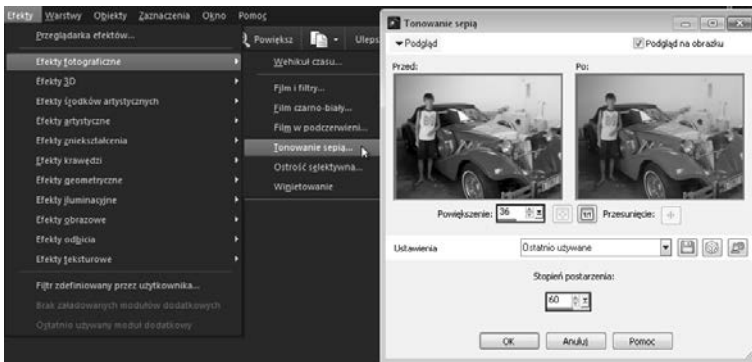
Efekty Warstwy Obiekty Zaznaczenia Okno Pomoc

Przeglądarka efektów...

Efekty fotograficzne
Efekty 3D
Efekty środków artystycznych
Efekty artystyczne
Efekty zniekształcenia
Efekty krawędzi
Efekty geometryczne
Efekty iluminacyjne
Efekty obrazowe
Efekty odbicia
Efekty teksturowe

Filtr zdefiniowany przez użytkownika...
Brak załadowanych modułów dodatkowych
Ostatnio używany moduł dodatkowy

Powiększ
Ulep

Wehikuł czasu...
Film i filtry...
Film czarno-biały...
Film w podczerwieni...
Tonowanie sepią...
Ostrość selektywna...
Winietowanie

Tonowanie sepią

Podgląd
Podgląd na obrazku

Przed:
Po:

Powiększenie: 36
Przesunięcie:

Ustawienia
Ostatnio używane

Stopień postarzenia:
60

OK
Anuluj
Pomoc